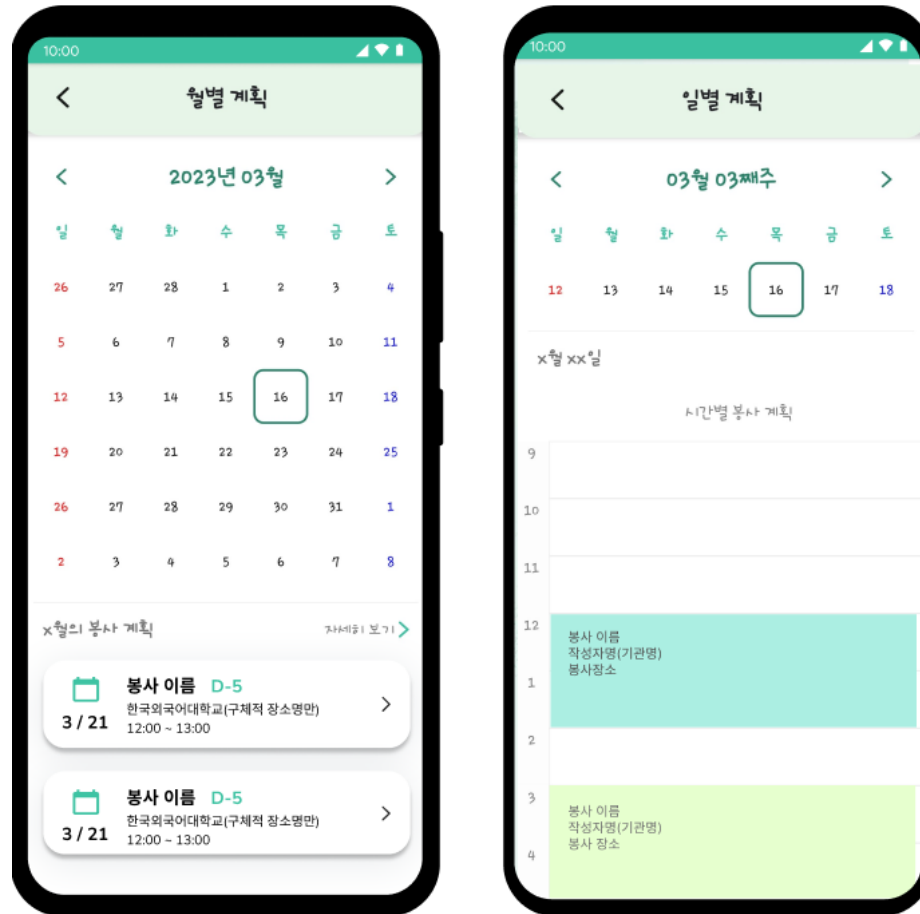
10:00

월별 계획

2023년 03월

| 일 | 월 | 화 | 수 | 목 | 금 | 토 |
|---|---|---|---|---|---|---|
| 26 | 27 | 28 | 1 | 2 | 3 | 4 |
| 5 | 6 | 7 | 8 | 9 | 10 | 11 |
| 12 | 13 | 14 | 15 | 16 | 17 | 18 |
| 19 | 20 | 21 | 22 | 23 | 24 | 25 |
| 26 | 27 | 28 | 29 | 30 | 31 | 1 |
| 2 | 3 | 4 | 5 | 6 | 7 | 8 |

x월의 봉사 계획

자세히 보기

3 / 21

봉사 이름 D-5

한국외국어대학교(구체적 장소명만)

12:00 ~ 13:00

3 / 21

봉사 이름 D-5

한국외국어대학교(구체적 장소명만)

12:00 ~ 13:00

10:00

일별 계획

03월 03째주

| 일 | 월 | 화 | 수 | 목 | 금 | 토 |
|---|---|---|---|---|---|---|
| 12 | 13 | 14 | 15 | 16 | 17 | 18 |

x월 xx일

시간별 봉사 계획

9

10

11

12

봉사 이름
작성자명(기관명)
봉사장소

1

2

3

봉사 이름
작성자명(기관명)
봉사 장소

4